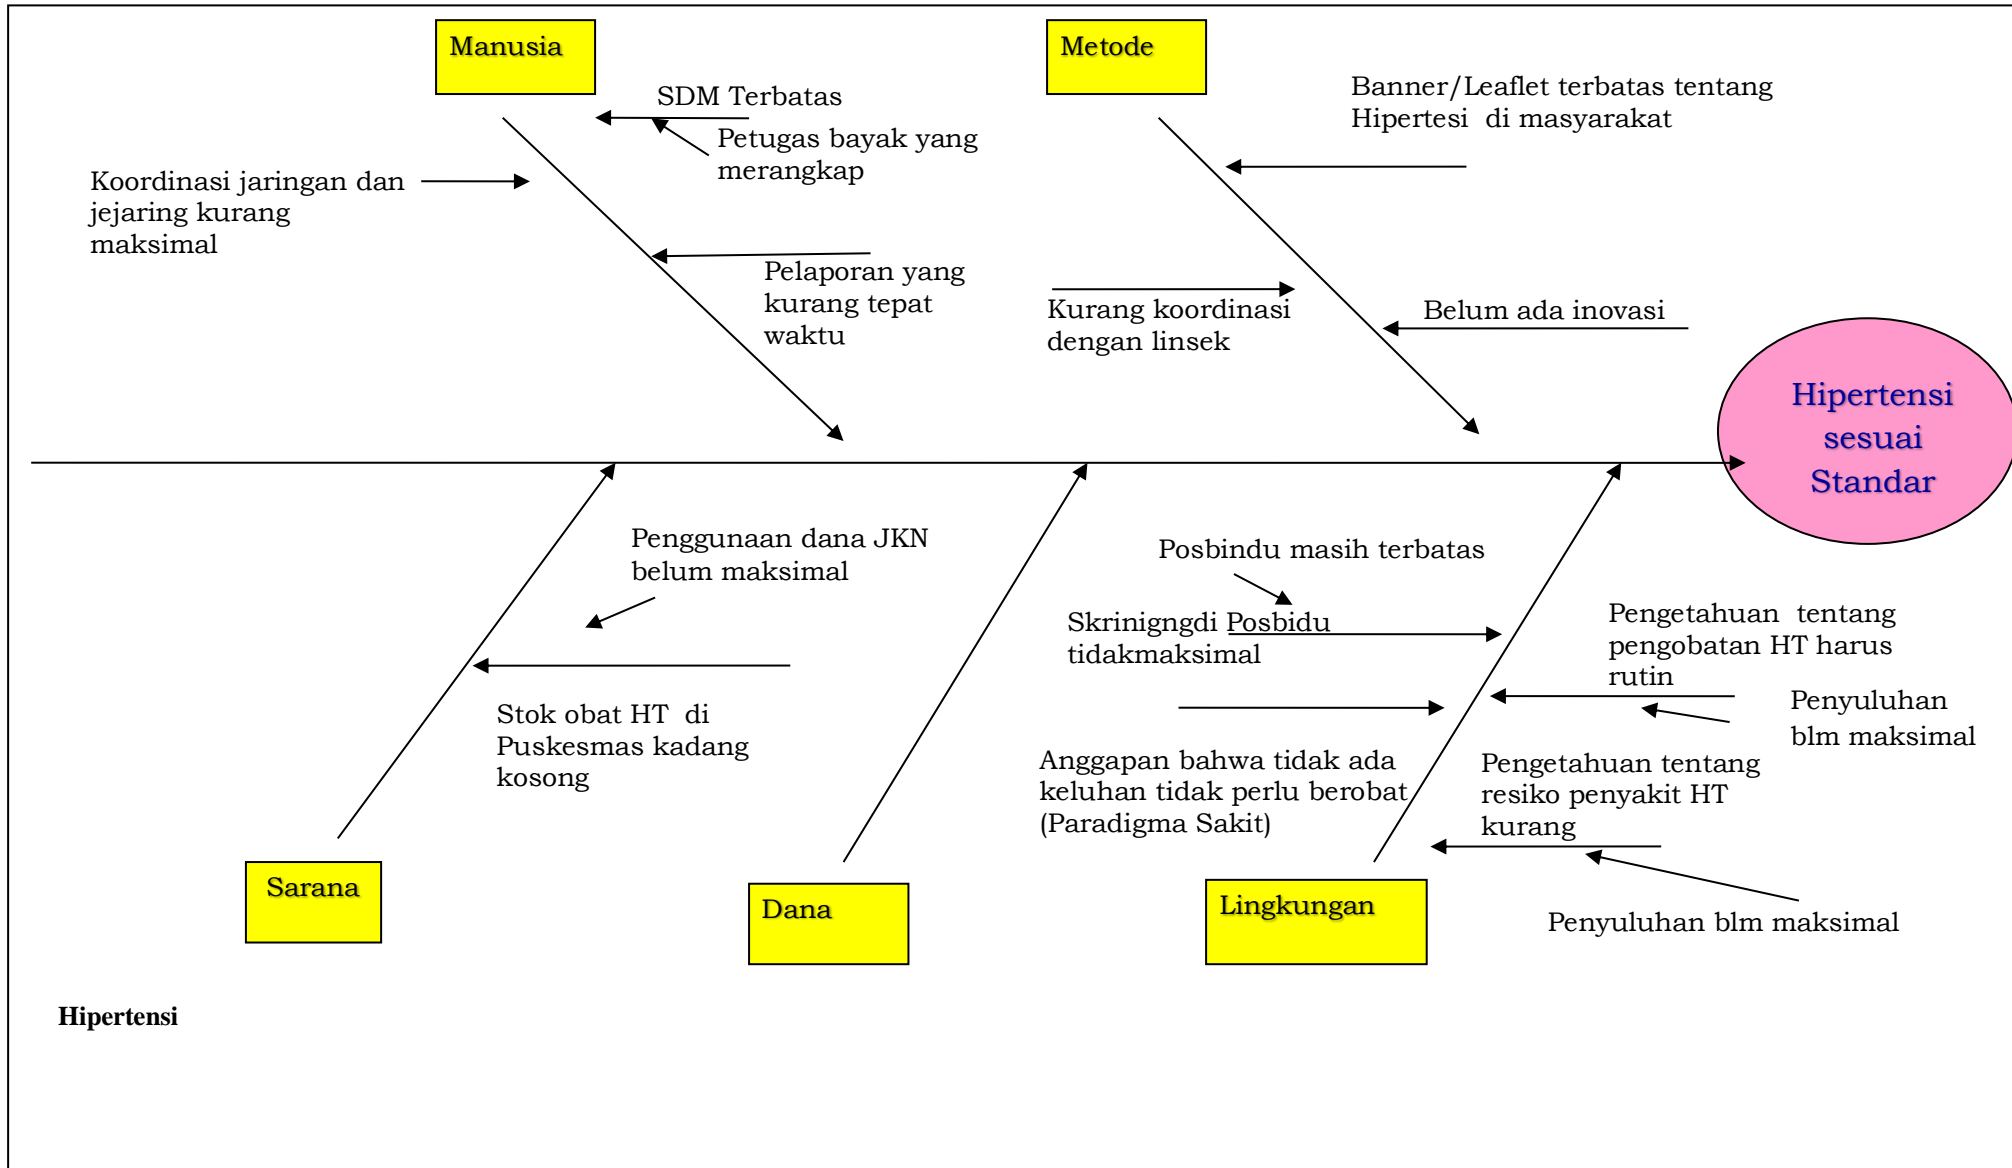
Manusia

Metode

SDM Terbatas

Petugas bayak yang merangkap

Banner/Leaflet terbatas tentang Hipertesi di masyarakat

Koordinasi jaringan dan jejaring kurang maksimal

Pelaporan yang kurang tepat waktu

Kurang koordinasi dengan linsek

Belum ada inovasi

Hipertensi sesuai Standar

Penggunaan dana JKN belum maksimal

Posbindu masih terbatas

Skriningngdi Posbidu tidakmaksimal

Pengetahuan tentang pengobatan HT harus rutin

Penyuluhan blm maksimal

Stok obat HT di Puskesmas kadang kosong

Anggapan bahwa tidak ada keluhan tidak perlu berobat (Paradigma Sakit)

Pengetahuan tentang resiko penyakit HT kurang

Sarana

Dana

Lingkungan

Penyuluhan blm maksimal

Hipertensi